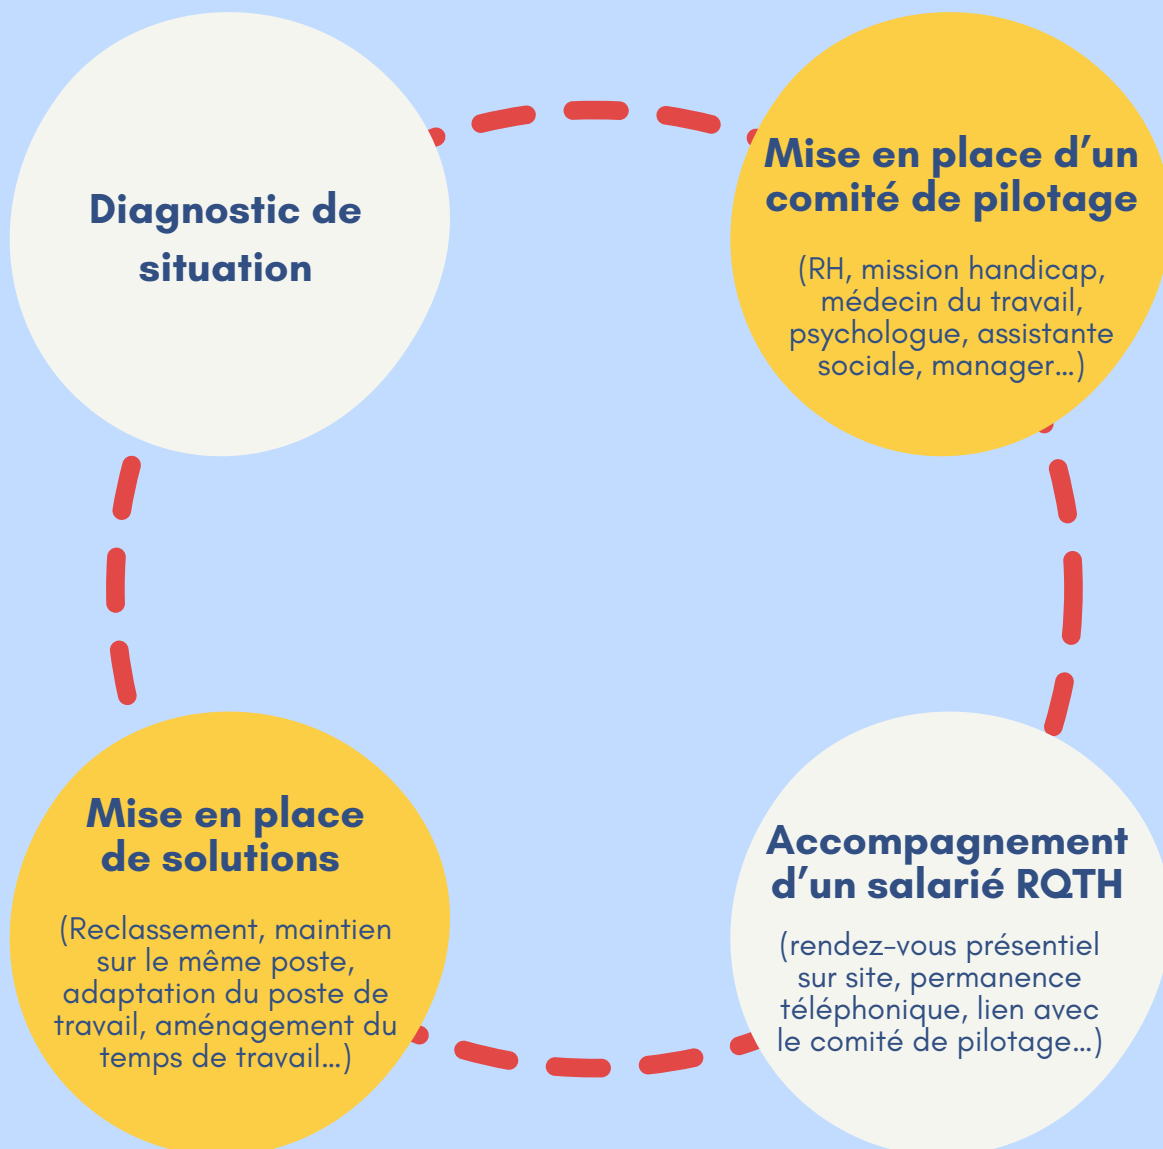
Diagnostic de situation

Mise en place d’un comité de pilotage

(RH, mission handicap, médecin du travail, psychologue, assistante sociale, manager...)

Mise en place de solutions

(Reclassement, maintien sur le même poste, adaptation du poste de travail, aménagement du temps de travail...)

Accompagnement d’un salarié RQTH

(rendez-vous présentiel sur site, permanence téléphonique, lien avec le comité de pilotage...)